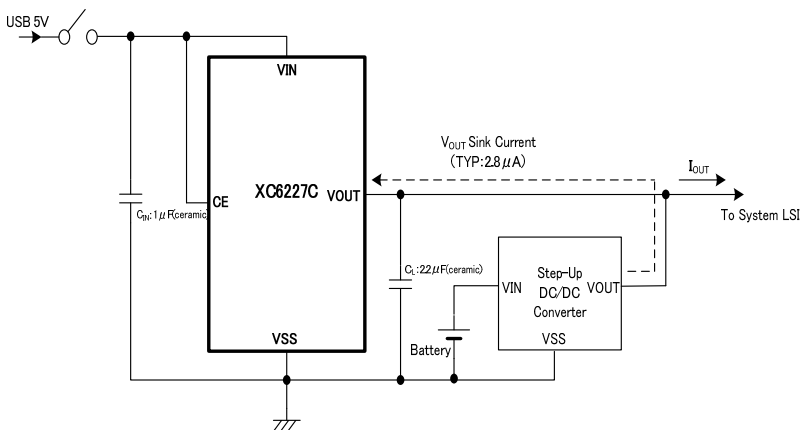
USB 5V

VIN

XC6227C

CE

VOUT

VSS

$C_{IN}$:1$\mu$F(ceramic)

$V_{OUT}$ Sink Current
(TYP:2.8$\mu$A)

$I_{OUT}$

To System LSI

$C_L$:22$\mu$F(ceramic)

VIN

Step-Up
DC/DC
Converter

VOUT

VSS

Battery